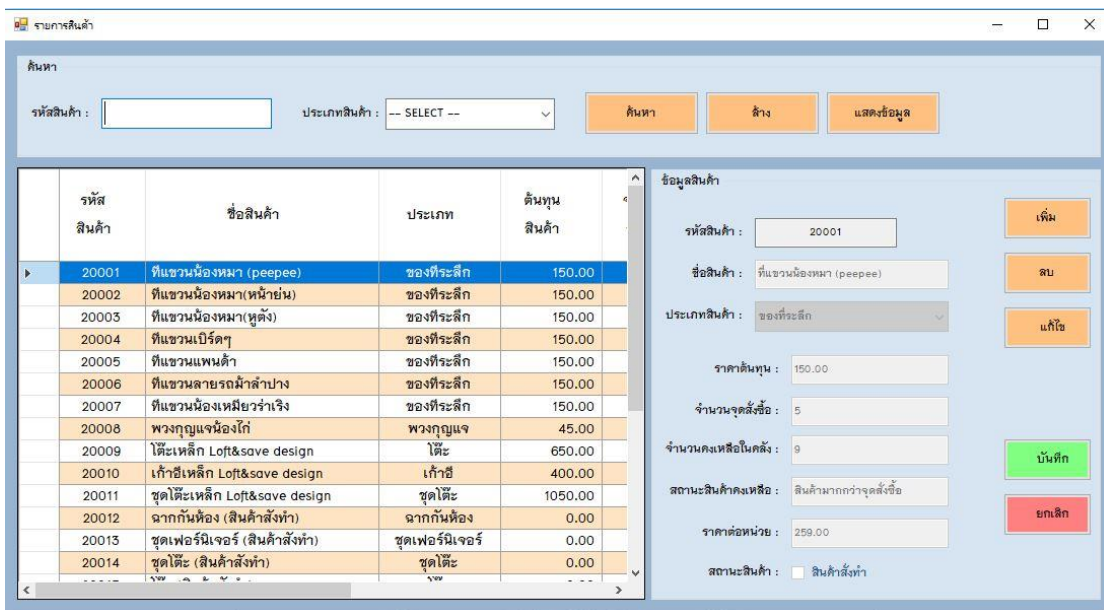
รายการสินค้า

ค้นหา

รหัสสินค้า :

ประเภทสินค้า : -- SELECT --

ค้นหา

ล้าง

แสดงข้อมูล

| รหัสสินค้า | ชื่อสินค้า | ประเภท | ต้นทุนสินค้า |
|---|---|---|---|
| 20001 | ที่แขวนน้องหมา (peepee) | ของที่ระลึก | 150.00 |
| 20002 | ที่แขวนน้องหมา(หน้ายุ่น) | ของที่ระลึก | 150.00 |
| 20003 | ที่แขวนน้องหมา(หูตั้ง) | ของที่ระลึก | 150.00 |
| 20004 | ที่แขวนเบิร์ดๆ | ของที่ระลึก | 150.00 |
| 20005 | ที่แขวนแพนด้า | ของที่ระลึก | 150.00 |
| 20006 | ที่แขวนลายรถม้าลำปาง | ของที่ระลึก | 150.00 |
| 20007 | ที่แขวนน้องเหมียวร่าเริง | ของที่ระลึก | 150.00 |
| 20008 | พวงกุญแจน้องไก่ | พวงกุญแจ | 45.00 |
| 20009 | โต๊ะเหล็ก Loft&save design | โต๊ะ | 650.00 |
| 20010 | เก้าอี้เหล็ก Loft&save design | เก้าอี้ | 400.00 |
| 20011 | ชุดโต๊ะเหล็ก Loft&save design | ชุดโต๊ะ | 1050.00 |
| 20012 | ฉากกั้นห้อง (สินค้าสั่งทำ) | ฉากกั้นห้อง | 0.00 |
| 20013 | ชุดเฟอร์นิเจอร์ (สินค้าสั่งทำ) | ชุดเฟอร์นิเจอร์ | 0.00 |
| 20014 | ชุดโต๊ะ (สินค้าสั่งทำ) | ชุดโต๊ะ | 0.00 |

ข้อมูลสินค้า

รหัสสินค้า : 20001

ชื่อสินค้า : ที่แขวนน้องหมา (peepee)

ประเภทสินค้า : ของที่ระลึก

ราคาต้นทุน : 150.00

จำนวนจุดสั่งซื้อ : 5

จำนวนคงเหลือในคลัง : 9

สถานะสินค้าคงเหลือ : สินค้ามากกว่าจุดสั่งซื้อ

ราคาต่อหน่วย : 259.00

สถานะสินค้า : สินค้าสั่งทำ

เพิ่ม

ลบ

แก้ไข

บันทึก

ยกเลิก